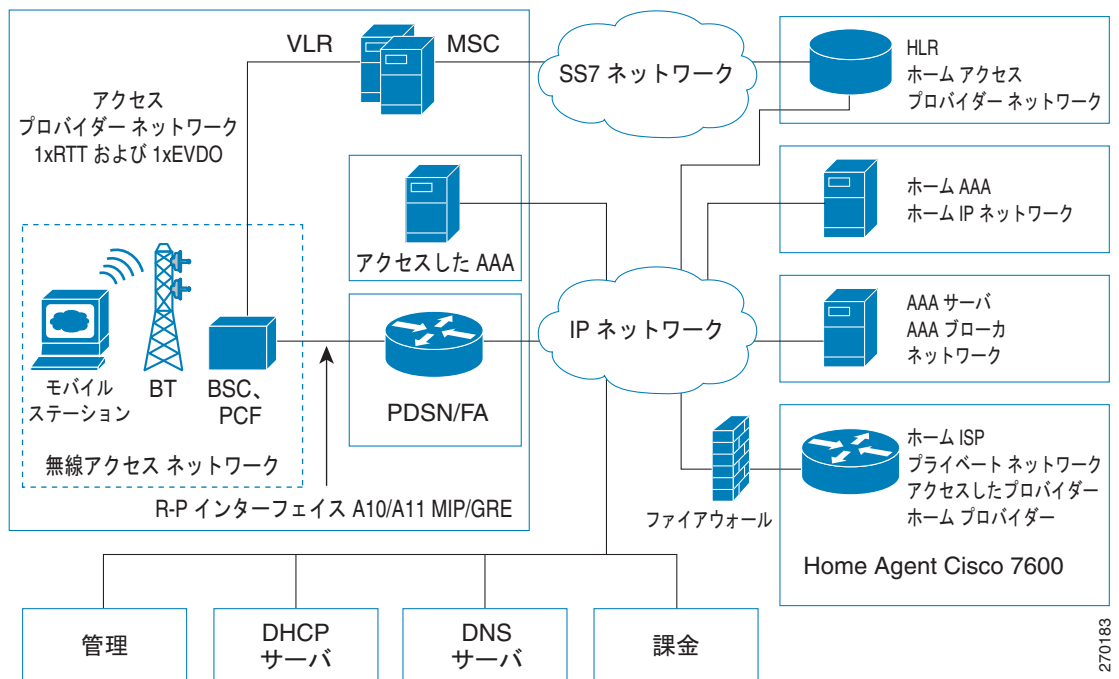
VLR
MSC
SS7 ネットワーク
HLR
ホーム アクセス
プロバイダー ネットワーク
アクセス
プロバイダー ネットワーク
1xRTT および 1xEVDO
アクセスした AAA
ホーム AAA
ホーム IP ネットワーク
AAA サーバ
AAA ブローカ
ネットワーク
IP ネットワーク
モバイル
ステーション
BT
BSC、
PCF
PDSN/FA
無線アクセス ネットワーク
R-P インターフェイス A10/A11 MIP/GRE
ファイアウォール
ホーム ISP
プライベート ネットワーク
アクセスしたプロバイダー
ホーム プロバイダー
Home Agent Cisco 7600
管理
DHCP
サーバ
DNS
サーバ
課金
270183